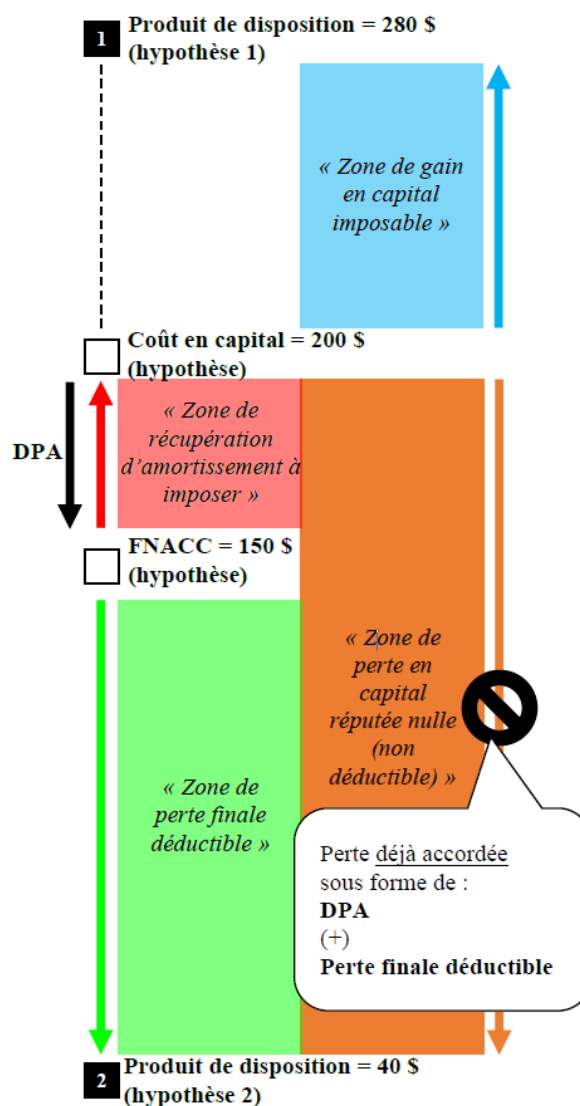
1 Produit de disposition = 280 $ (hypothèse 1)

« Zone de gain en capital imposable »

Coût en capital = 200 $ (hypothèse)

DPA

« Zone de récupération d'amortissement à imposer »

FNACC = 150 $ (hypothèse)

« Zone de perte finale déductible »

« Zone de perte en capital réputée nulle (non déductible) »

Perte déjà accordée sous forme de :
DPA
(+)
Perte finale déductible

2 Produit de disposition = 40 $ (hypothèse 2)